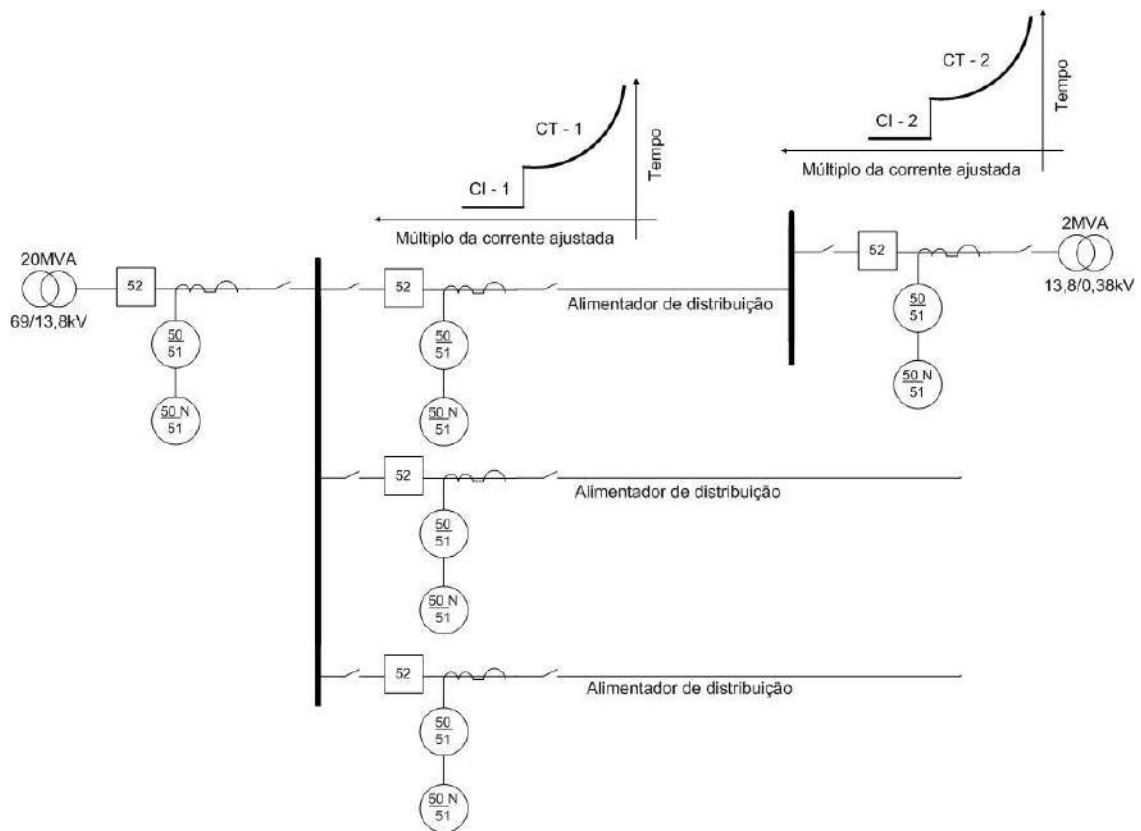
CT - 2

Tempo

CI - 2

Múltiplo da corrente ajustada

CT - 1

Tempo

CI - 1

Múltiplo da corrente ajustada

20MVA

69/13,8kV

52

$\frac{50}{51}$

$\frac{50\ N}{51}$

52

$\frac{50}{51}$

$\frac{50\ N}{51}$

Alimentador de distribuição

52

$\frac{50}{51}$

$\frac{50\ N}{51}$

2MVA

13,8/0,38kV

52

$\frac{50}{51}$

$\frac{50\ N}{51}$

Alimentador de distribuição

52

$\frac{50}{51}$

$\frac{50\ N}{51}$

Alimentador de distribuição